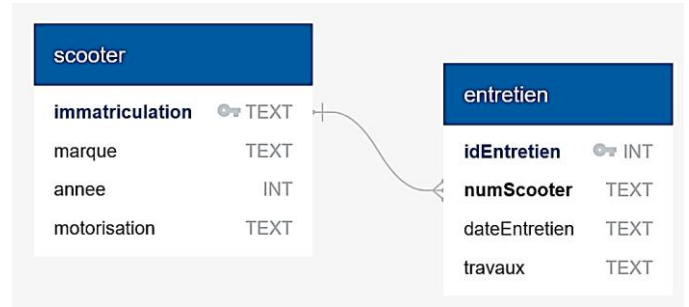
scooter

| | |
|---|---|
| immatriculation | TEXT |
| marque | TEXT |
| annee | INT |
| motorisation | TEXT |

entretien

| | |
|---|---|
| idEntretien | INT |
| numScooter | TEXT |
| dateEntretien | TEXT |
| travaux | TEXT |